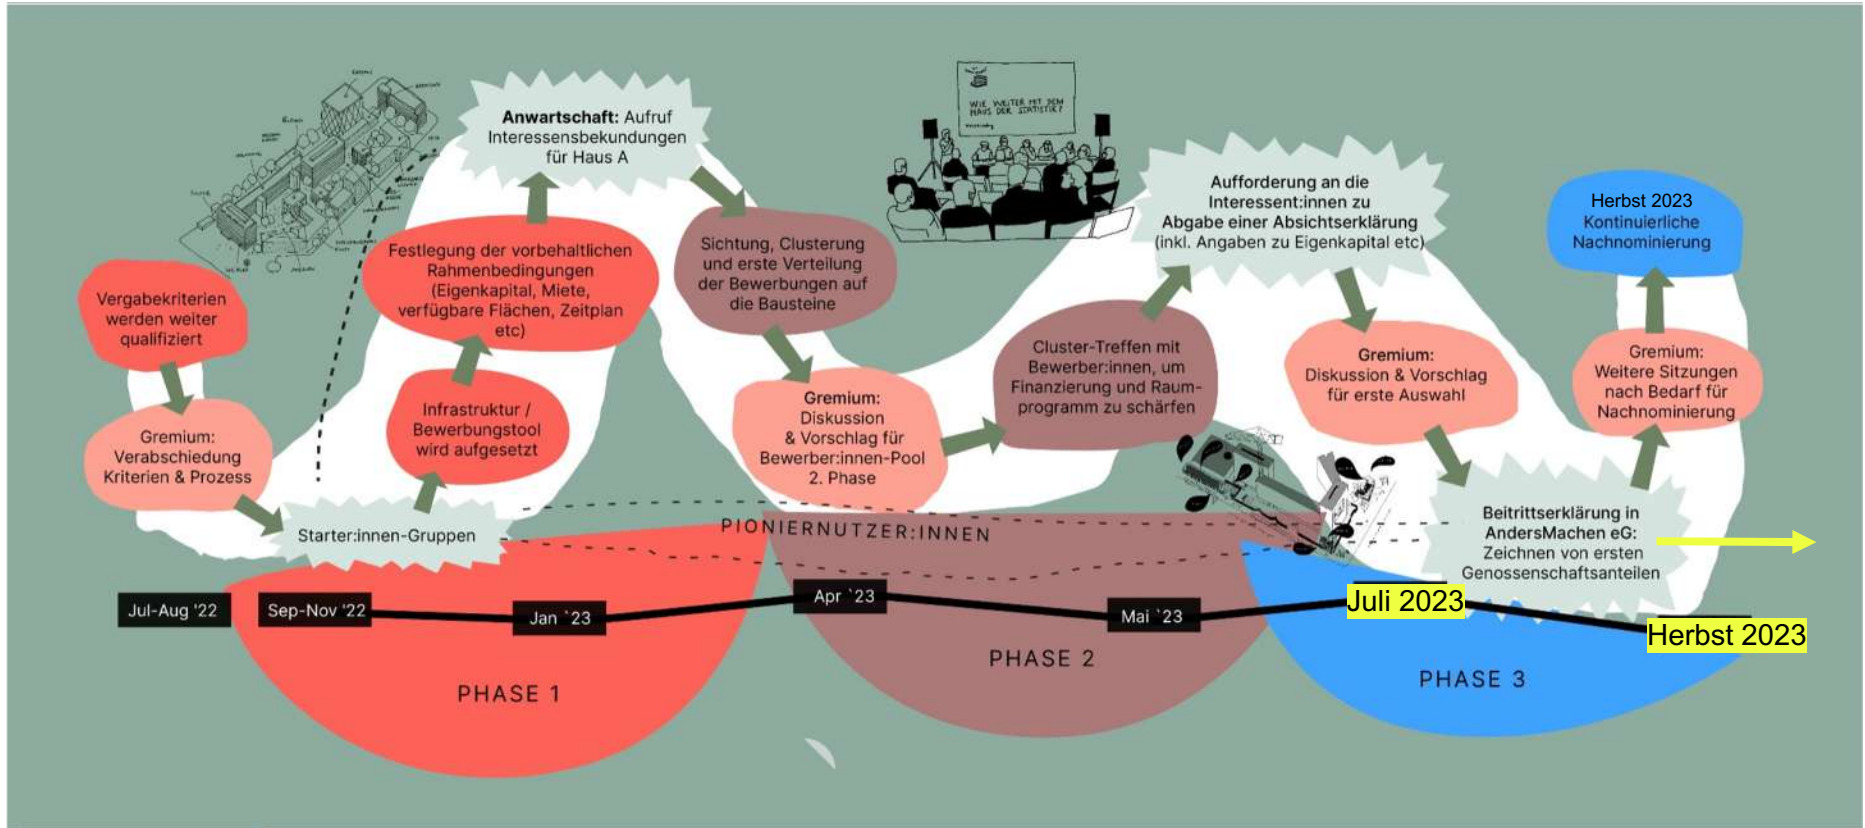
Vergabekriterien werden weiter qualifiziert

Gremium: Verabschiedung Kriterien & Prozess

Starter:innen-Gruppen

Infrastruktur / Bewerbungstool wird aufgesetzt

Festlegung der vorbehaltlichen Rahmenbedingungen (Eigenkapital, Miete, verfügbare Flächen, Zeitplan etc)

**Anwartschaft:** Aufruf Interessensbekundungen für Haus A

Sichtung, Clusterung und erste Verteilung der Bewerbungen auf die Bausteine

WIE WEITER MIT DEM HAUS DER STATISTIK?

Gremium: Diskussion & Vorschlag für Bewerber:innen-Pool 2. Phase

Cluster-Treffen mit Bewerber:innen, um Finanzierung und Raumprogramm zu schärfen

Aufforderung an die Interessent:innen zu Abgabe einer Absichtserklärung (inkl. Angaben zu Eigenkapital etc)

Gremium: Diskussion & Vorschlag für erste Auswahl

Beitrittserklärung in AndersMachen eG: Zeichnen von ersten Genossenschaftsanteilen

Gremium: Weitere Sitzungen nach Bedarf für Nachnominierung

Herbst 2023 Kontinuierliche Nachnominierung

PIONIERNUTZER:INNEN

Jul-Aug '22

Sep-Nov '22

Jan `23

Apr `23

Mai `23

Juli 2023

Herbst 2023

PHASE 1

PHASE 2

PHASE 3